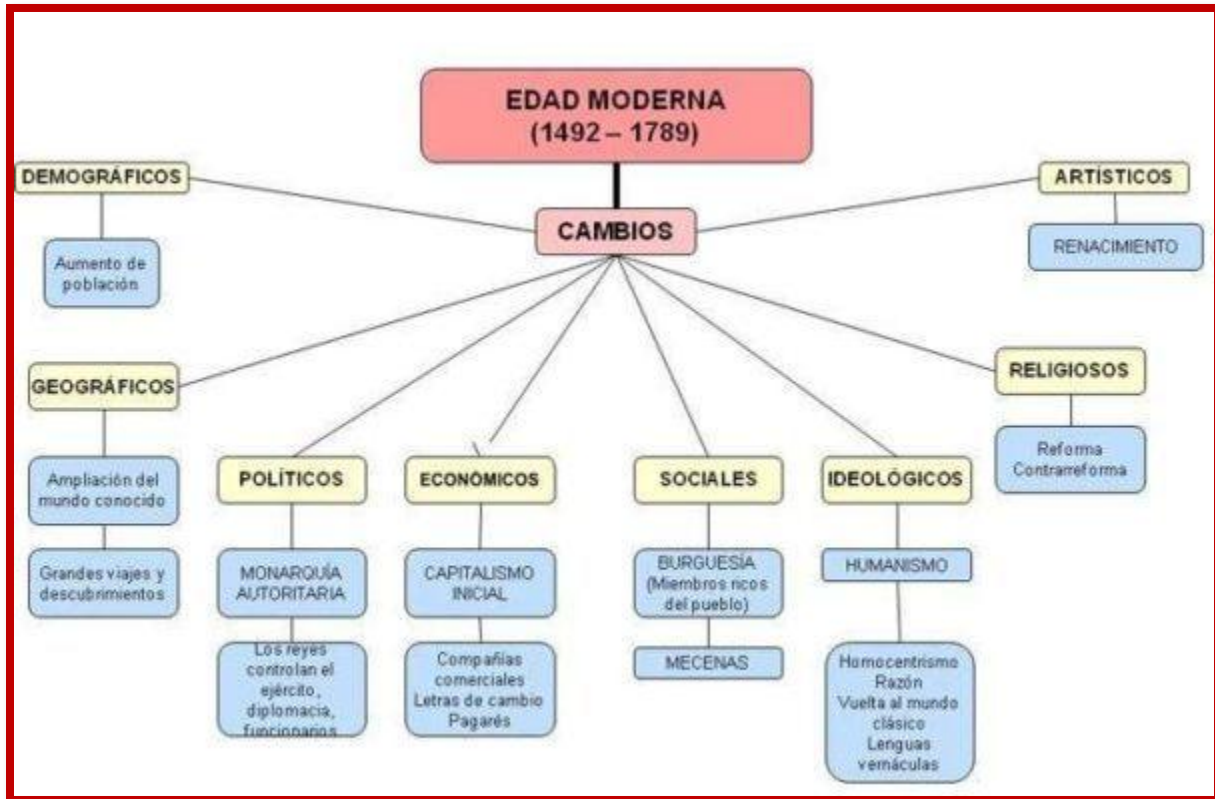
EDAD MODERNA
(1492 – 1789)

CAMBIOS

DEMOGRÁFICOS

Aumento de población

ARTÍSTICOS

RENACIMIENTO

GEOGRÁFICOS

Ampliación del mundo conocido

Grandes viajes y descubrimientos

POLÍTICOS

MONARQUÍA AUTORITARIA

Los reyes controlan el ejército, diplomacia, funcionarios

ECONÓMICOS

CAPITALISMO INICIAL

Compañías comerciales
Letras de cambio
Pagarés

SOCIALES

BURGUESÍA (Miembros ricos del pueblo)

MECENAS

IDEOLÓGICOS

HUMANISMO

Homocentrismo
Razón
Vuelta al mundo clásico
Lenguas vernáculas

RELIGIOSOS

Reforma
Contrarreforma